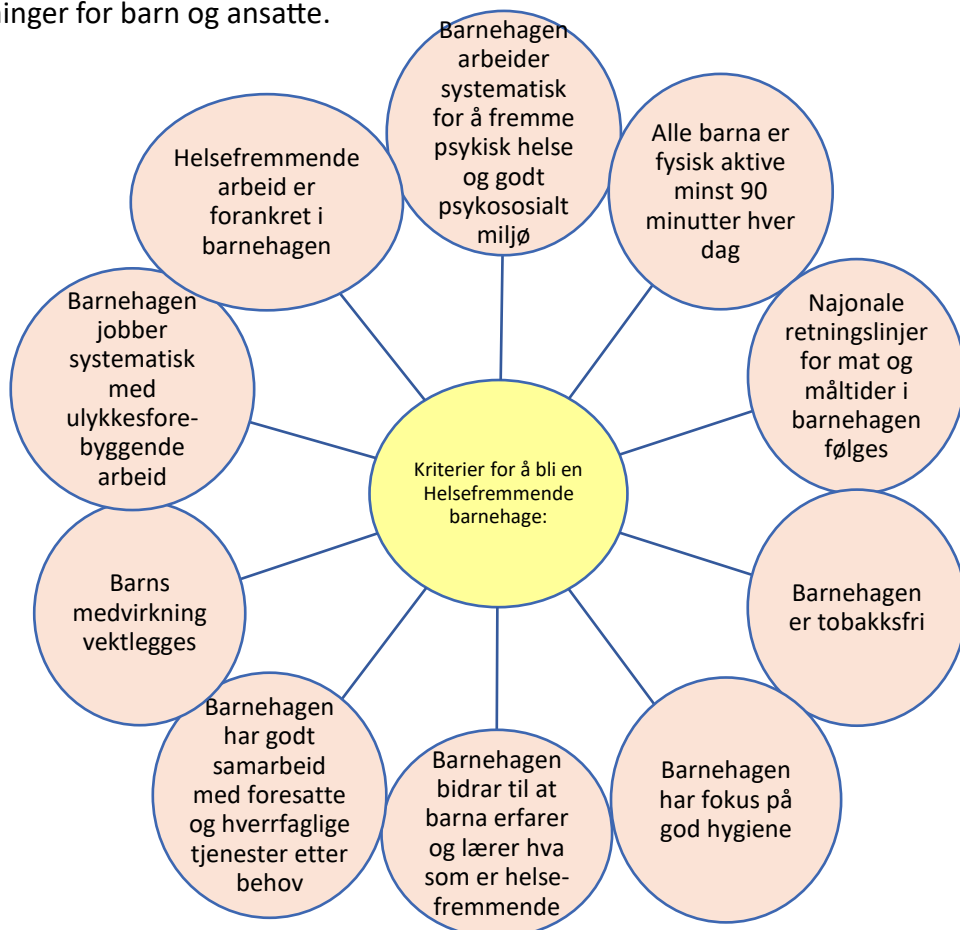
inger for barn og ansatte.

Kriterier for å bli en Helsefremmende barnehage:

Barnehagen arbeider systematisk for å fremme psykisk helse og godt psykososialt miljø

Alle barna er fysisk aktive minst 90 minutter hver dag

Najonale retningslinjer for mat og måltider i barnehagen følges

Barnehagen er tobakksfri

Barnehagen har fokus på god hygiene

Barnehagen bidrar til at barna erfarer og lærer hva som er helsefremmende

Barnehagen har godt samarbeid med foresatte og hverrfaglige tjenester etter behov

Barns medvirkning vektlegges

Barnehagen jobber systematisk med ulykkesforebyggende arbeid

Helsefremmende arbeid er forankret i barnehagen